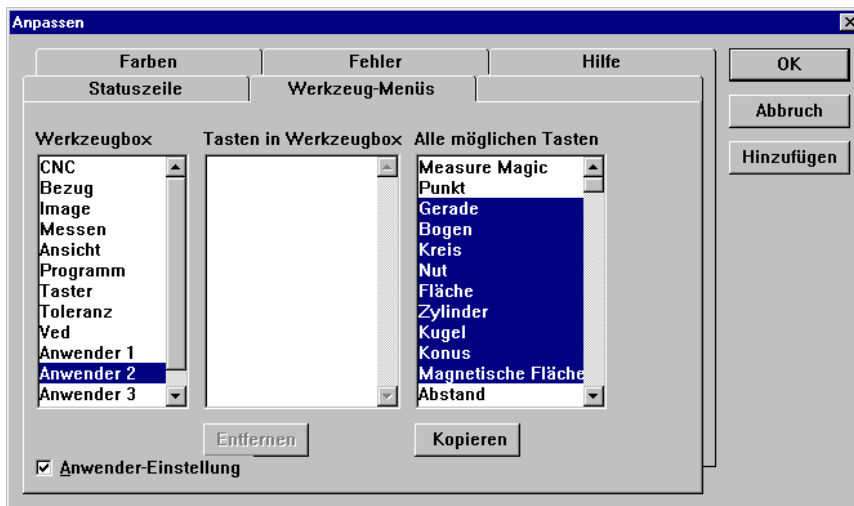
Anpassen

Farben
Fehler
Hilfe
Statuszeile
Werkzeug-Menüs

OK
Abbruch
Hinzufügen

Werkzeugbox
CNC
Bezug
Image
Messen
Ansicht
Programm
Taster
Toleranz
Ved
Anwender 1
Anwender 2
Anwender 3

Tasten in Werkzeugbox

Alle möglichen Tasten
Measure Magic
Punkt
Gerade
Bogen
Kreis
Nut
Fläche
Zylinder
Kugel
Konus
Magnetische Fläche
Abstand

Entfernen
Kopieren

☑ Anwender-Einstellung